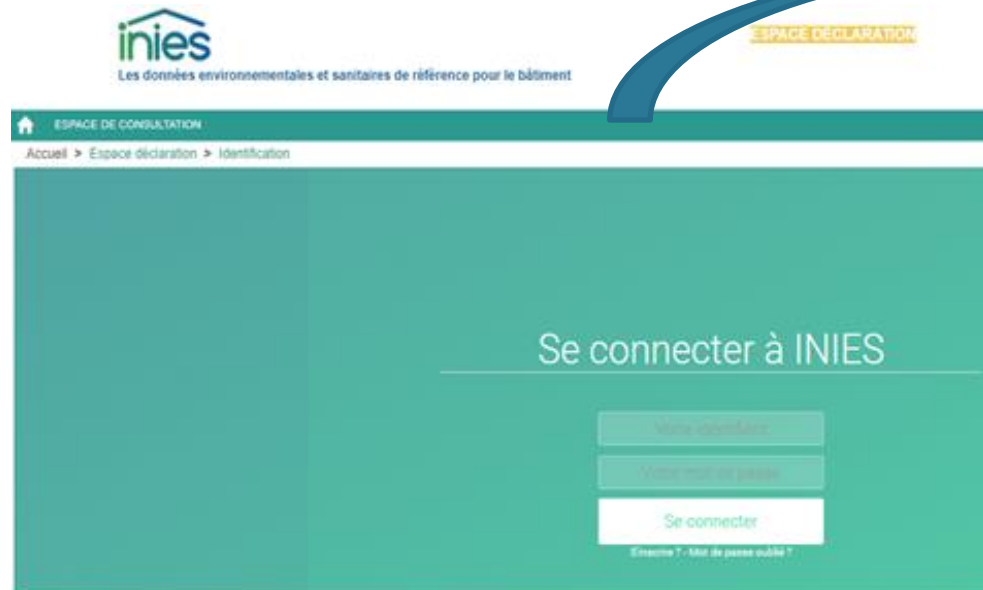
inies
Les données environnementales et sanitaires de référence pour le bâtiment

ESPACE DÉCLARATION

ESPACE DE CONSULTATION

Accueil > Espace déclaration > Identification

Se connecter à INIES

Votre identifiant

Votre mot de passe

Se connecter

S'inscrire ? - Mot de passe oublié ?